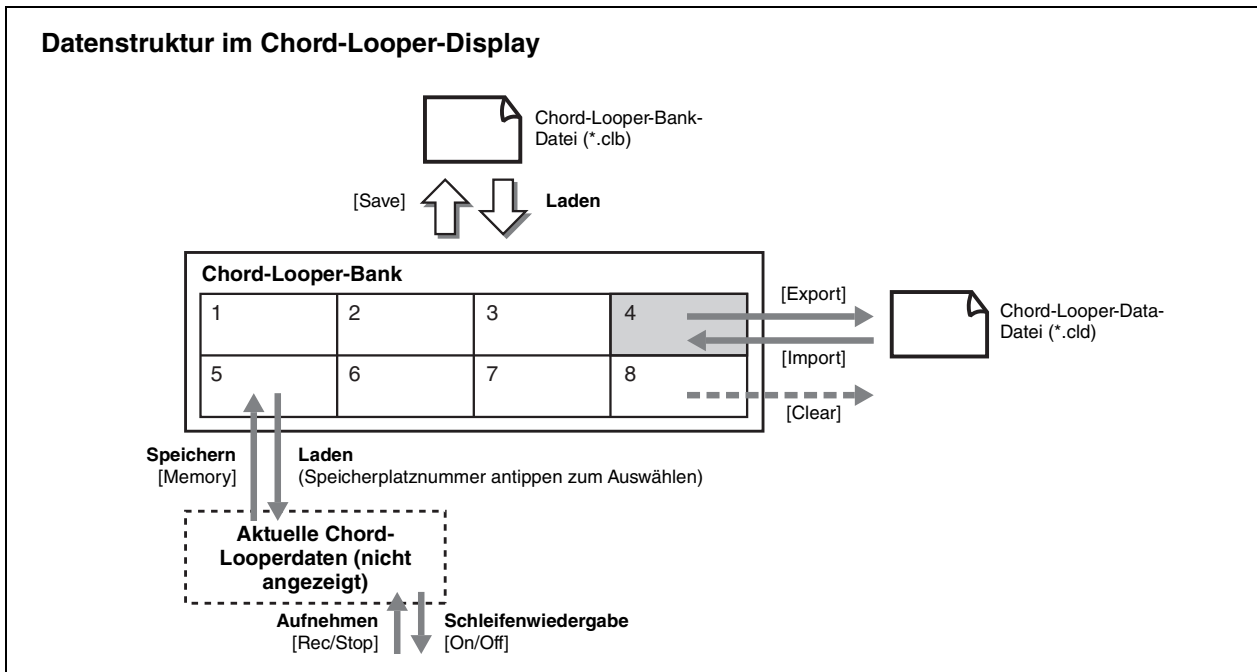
Datenstruktur im Chord-Looper-Display

Chord-Looper-Bank-Datei (*.clb)

[Save]

Laden

Chord-Looper-Bank

| 1 | 2 | 3 | 4 |
|---|---|---|---|
| 5 | 6 | 7 | 8 |

[Export]

Chord-Looper-Data-Datei (*.cld)

[Import]

[Clear]

Speichern
[Memory]

Laden
(Speicherplatznummer antippen zum Auswählen)

Aktuelle Chord-Looperdaten (nicht angezeigt)

Aufnehmen
[Rec/Stop]

Schleifenwiedergabe
[On/Off]